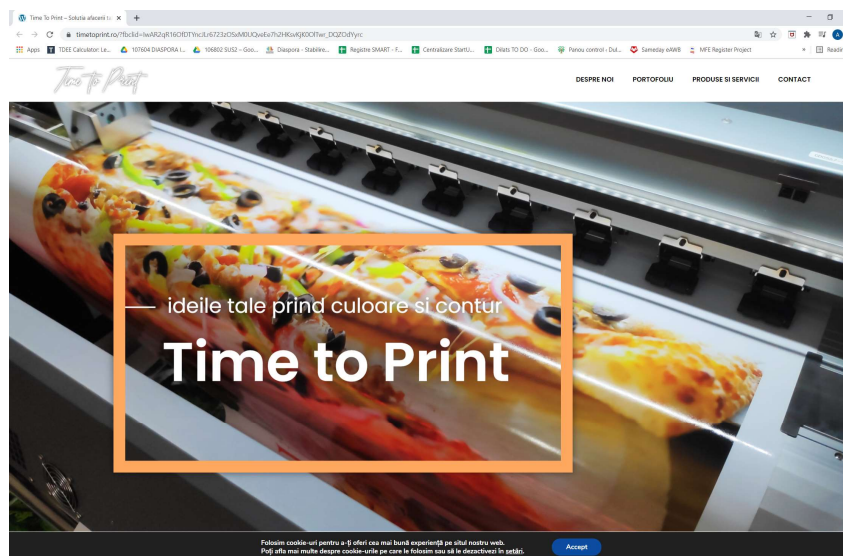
Time To Print – Solutia afacerii ta ×

timetoprint.ro/?fbclid=IwAR2qR16OfDTYncILr6723zO5xM0UQveEe7h2HKsxKJKOOfTwr_DQZOdYyrc

Apps TDEE Calculator: Le... 107604 DIASPORA I... 106802 SUS2 – Goo... Diaspora - Stabilire... Registre SMART - F... Centralizare StartU... Dilats TO DO - Goo... Panou control - Dul... Sameday eAWB MFE Register Project » Reading list

Time To Print

DESPRE NOI PORTOFOLIU PRODUSE SI SERVICII CONTACT

ideile tale prind culoare si contur

Time to Print

Folosim cookie-uri pentru a-ți oferi cea mai bună experiență pe situl nostru web. Poți afla mai multe despre cookie-urile pe care le folosim sau să le dezactivezi în setări.

Accept